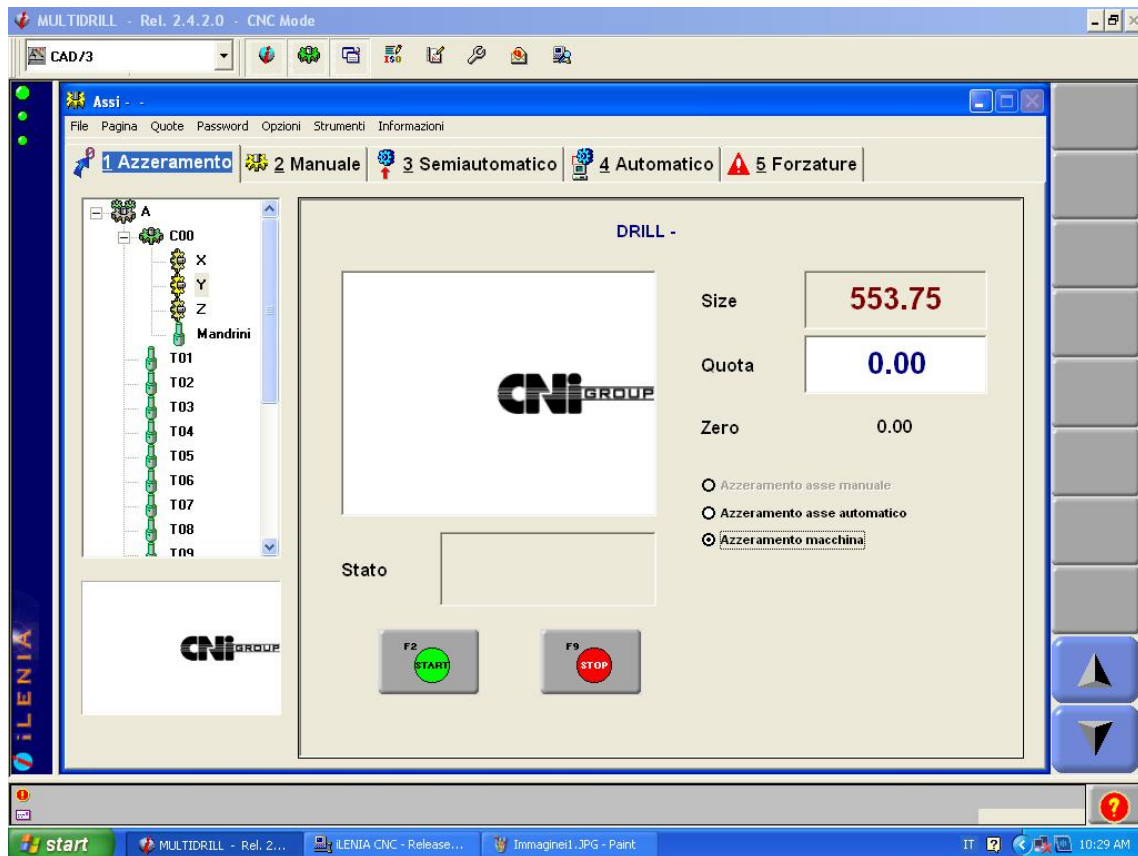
MULTIDRILL - Rel. 2.4.2.0 - CNC Mode

CAD/3

Assi - -

File Pagina Quote Password Opzioni Strumenti Informazioni

1 Azzeramento 2 Manuale 3 Semiautomatico 4 Automatico 5 Forzature

A
C00
X
Y
Z
Mandrini
T01
T02
T03
T04
T05
T06
T07
T08
T09

CNi GROUP

DRILL -

CNi GROUP

Size 553.75

Quota 0.00

Zero 0.00

Azzeramento asse manuale
Azzeramento asse automatico
Azzeramento macchina

Stato

F2 START

F9 STOP

iLENIA

start MULTIDRILL - Rel. 2... iLENIA CNC - Release... Immaginei1.JPG - Paint

IT 10:29 AM